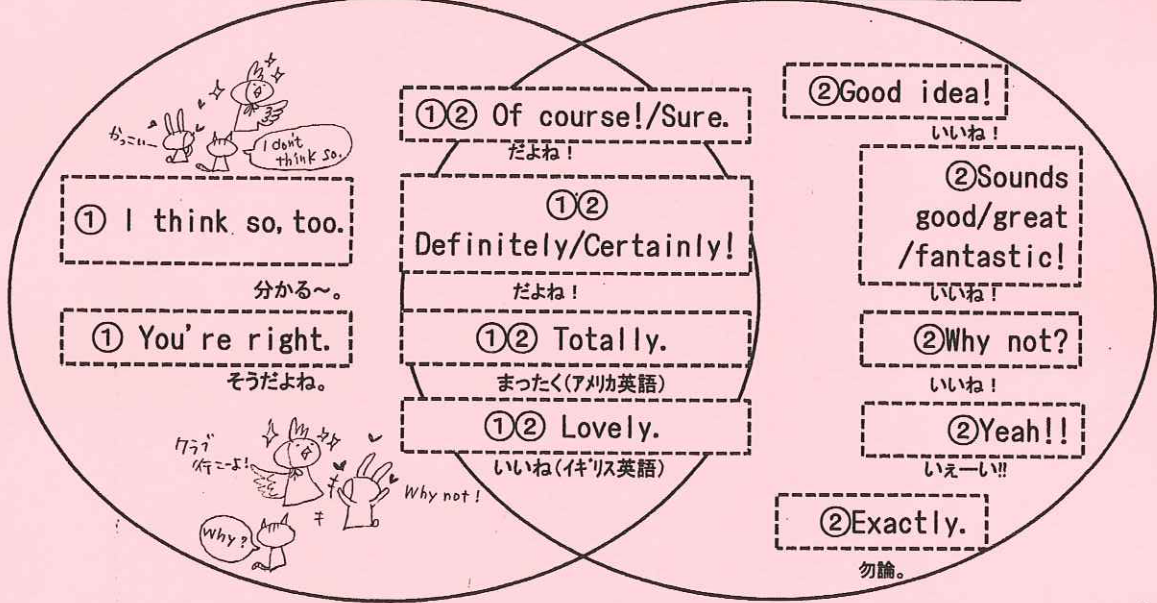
かっこいー

I don't think so.

① I think so, too.

分かる～。

① You're right.

そうだよね。

クラブ行こーよ!

Why not!

Why?

①② Of course!/Sure.

だよね！

①② Definitely/Certainly!

だよね！

①② Totally.

まったく(アメリカ英語)

①② Lovely.

いいね(イギリス英語)

②Good idea!

いいね！

②Sounds good/great /fantastic!

いいね！

②Why not?

いいね！

②Yeah!!

いえーい!!

②Exactly.

勿論。